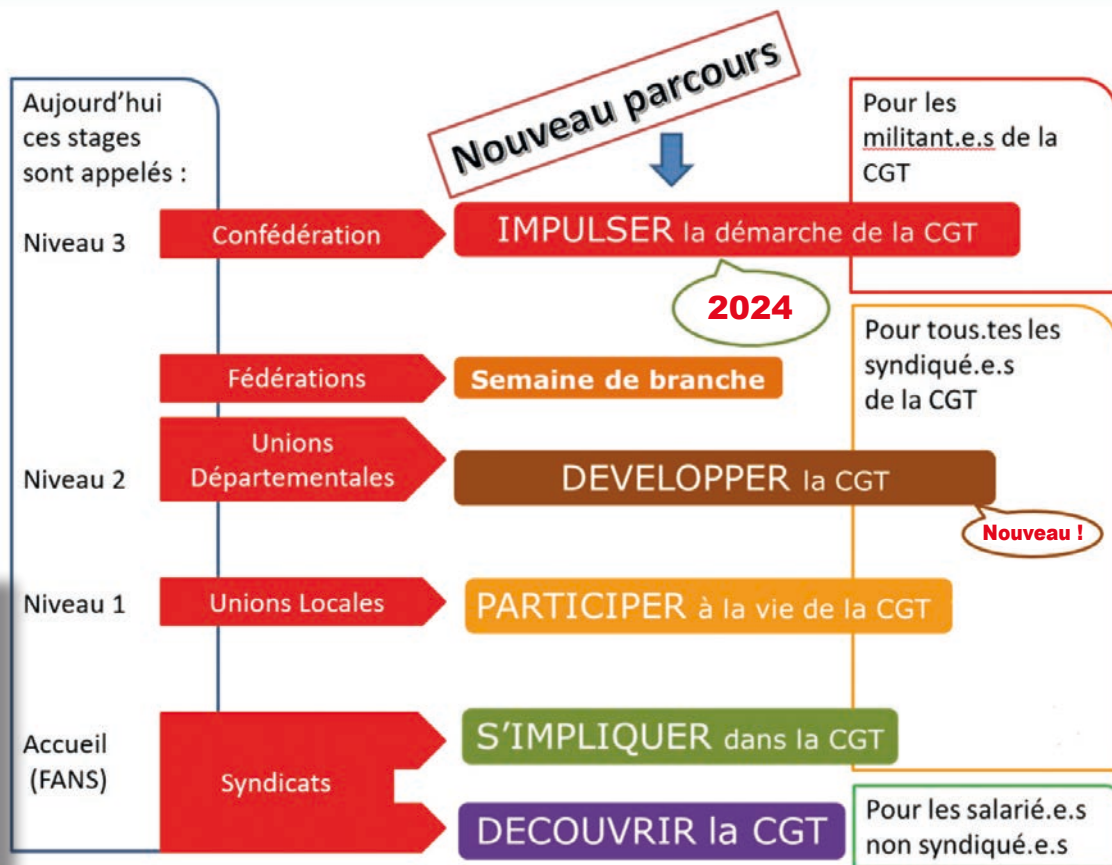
Aujourd'hui ces stages sont appelés :

Nouveau parcours

Pour les militant.e.s de la CGT

Niveau 3

Confédération

IMPULSER la démarche de la CGT

2024

Pour tous.tes les syndiqué.e.s de la CGT

Fédérations

Semaine de branche

Unions Départementales

Niveau 2

DEVELOPPER la CGT

Nouveau !

Niveau 1

Unions Locales

PARTICIPER à la vie de la CGT

Accueil (FANS)

Syndicats

S'IMPLIQUER dans la CGT

DECOUVRIR la CGT

Pour les salarié.e.s non syndiqué.e.s